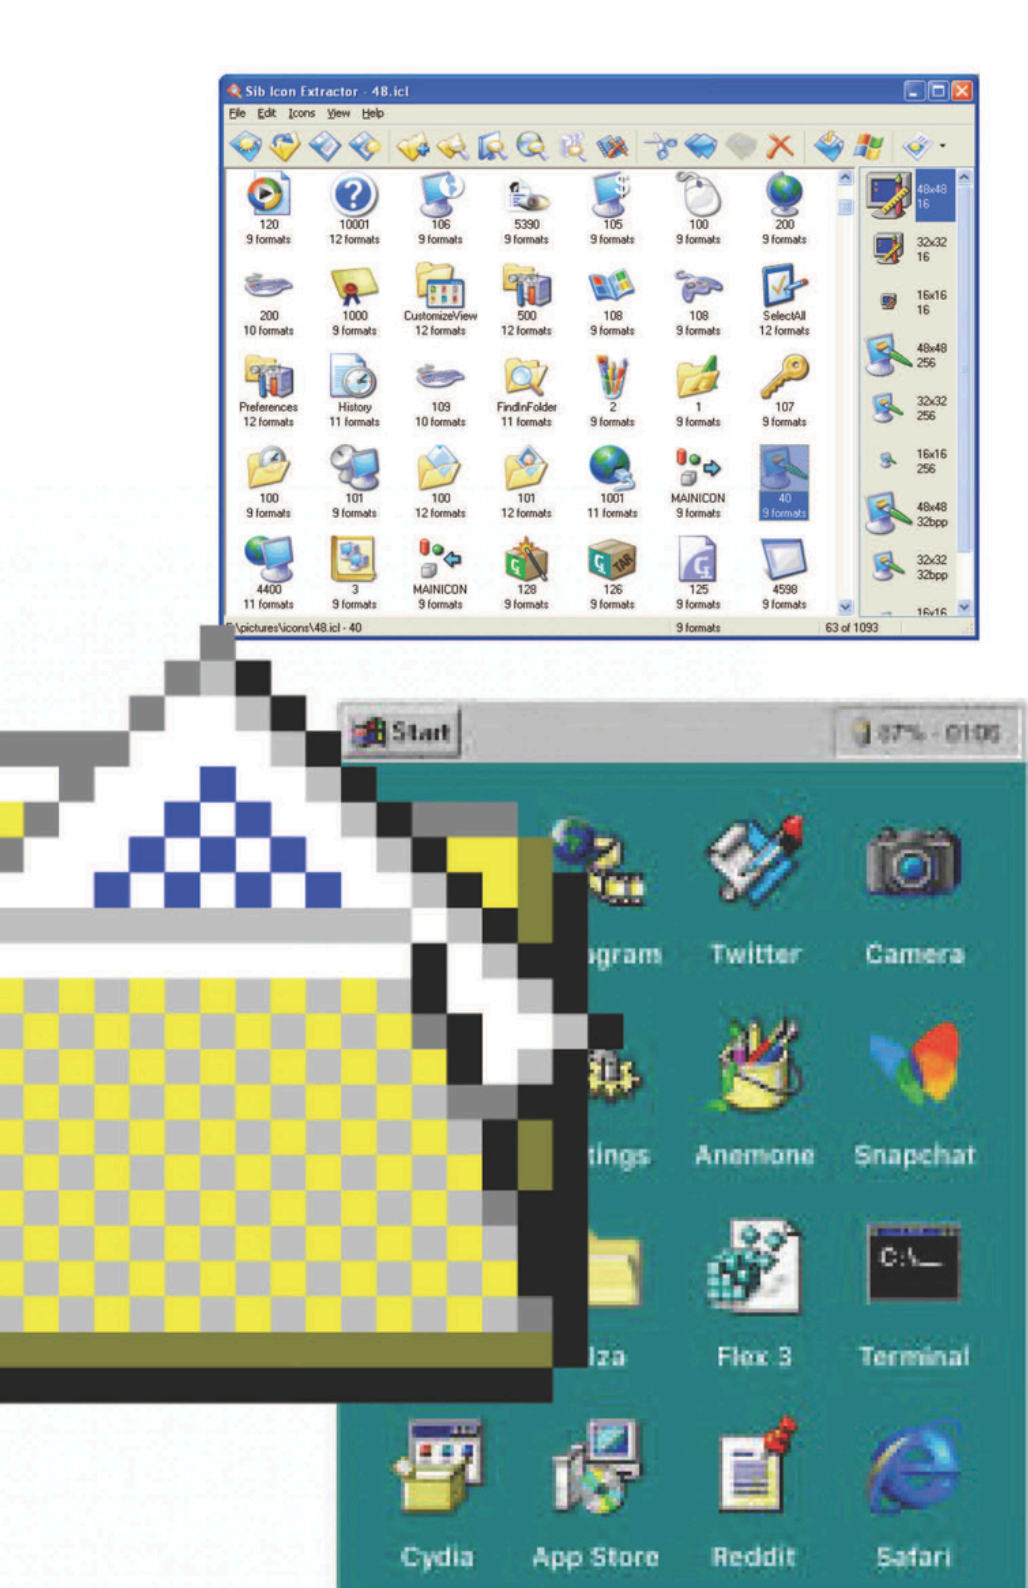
Sib Icon Extractor - 48.icl

File Edit Icons View Help

120
9 formats

10001
12 formats

106
9 formats

5390
9 formats

105
9 formats

100
9 formats

200
9 formats

200
10 formats

1000
9 formats

CustomizeView
12 formats

500
12 formats

108
9 formats

108
9 formats

SelectAll
12 formats

Preferences
12 formats

History
11 formats

109
10 formats

FindInFolder
11 formats

2
9 formats

1
9 formats

107
9 formats

100
9 formats

101
9 formats

100
12 formats

101
12 formats

1001
11 formats

MAINICON
9 formats

40
9 formats

4400
11 formats

3
9 formats

MAINICON
9 formats

128
9 formats

126
9 formats

125
9 formats

4598
9 formats

48x48
16

32x32
16

16x16
16

48x48
256

32x32
256

16x16
256

48x48
32bpp

32x32
32bpp

16x16

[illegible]\pictures\icons\48.icl - 40

9 formats

63 of 1093

Start

87% · 01:06

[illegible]gram

Twitter

Camera

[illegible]tings

Anemone

Snapchat

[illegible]lza

Flex 3

Terminal

C:\

Cydia

App Store

Reddit

Safari